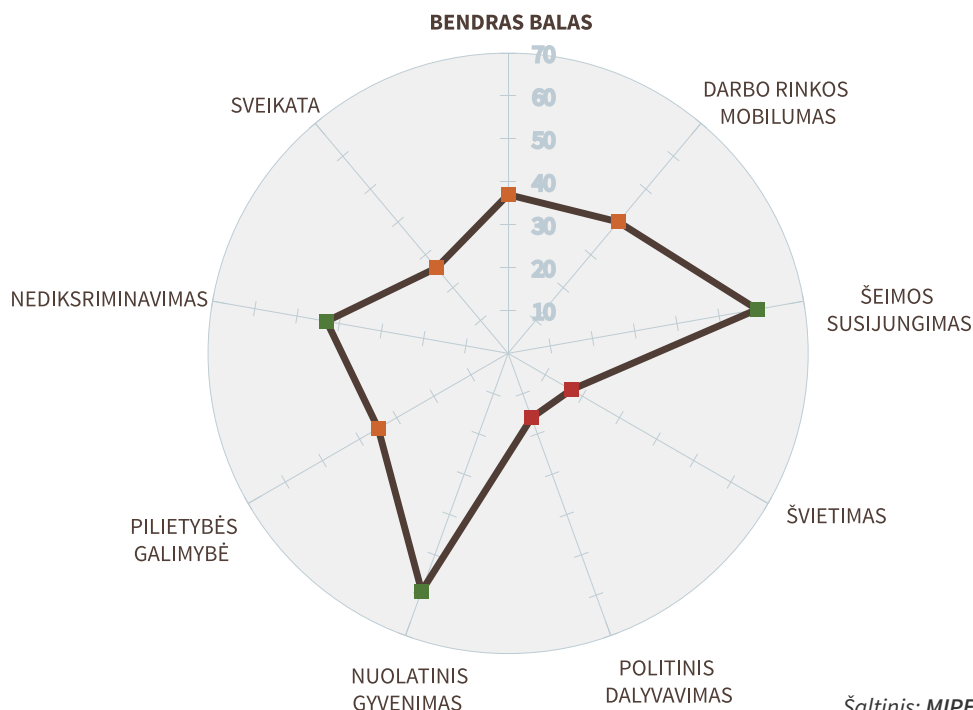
BENDRAS BALAS

70
60
50
40
30
20
10

DARBO RINKOS MOBILUMAS

ŠEIMOS SUSIJUNGIMAS

ŠVIETIMAS

POLITINIS DALYVAVIMAS

NUOLATINIS GYVENIMAS

PILIETYBĖS GALIMYBĖ

NEDIKSRIMINAVIMAS

SVEIKATA

Šaltinis: MIPE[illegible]